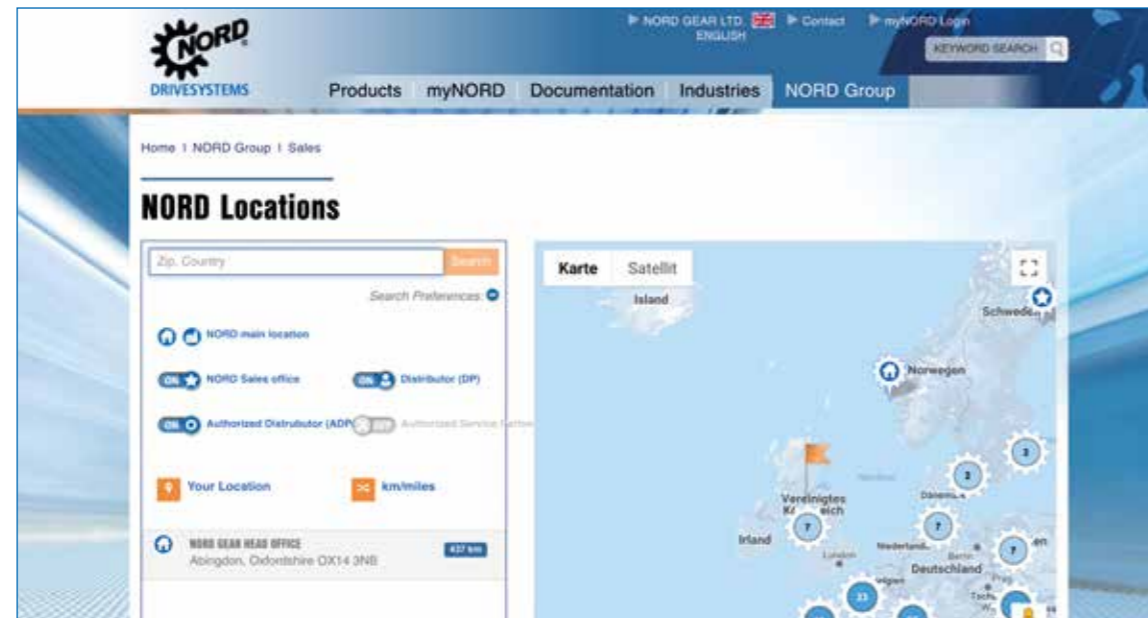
NORD
DRIVESYSTEMS

▶ NORD GEAR LTD. ENGLISH ▶ Contact ▶ myNORD Login

KEYWORD SEARCH

Products myNORD Documentation Industries NORD Group

Home | NORD Group | Sales

NORD Locations

Zip, Country Search

Search Preferences:

NORD main location

ON NORD Sales office

ON Distributor (DP)

ON Authorized Distrubutor (ADP)

OFF Authorized Service Partner

Your Location

km/miles

NORD GEAR HEAD OFFICE
Abingdon, Oxfordshire OX14 3NB

437 km

Karte Satellit

Island

Schweden

Norwegen

3

3

Dänemark

Vereinigtes Königreich

7

Irland

7

London

Niederlande

Berlin

7

Deutschland

Prag

23

Belgien

Tschechien